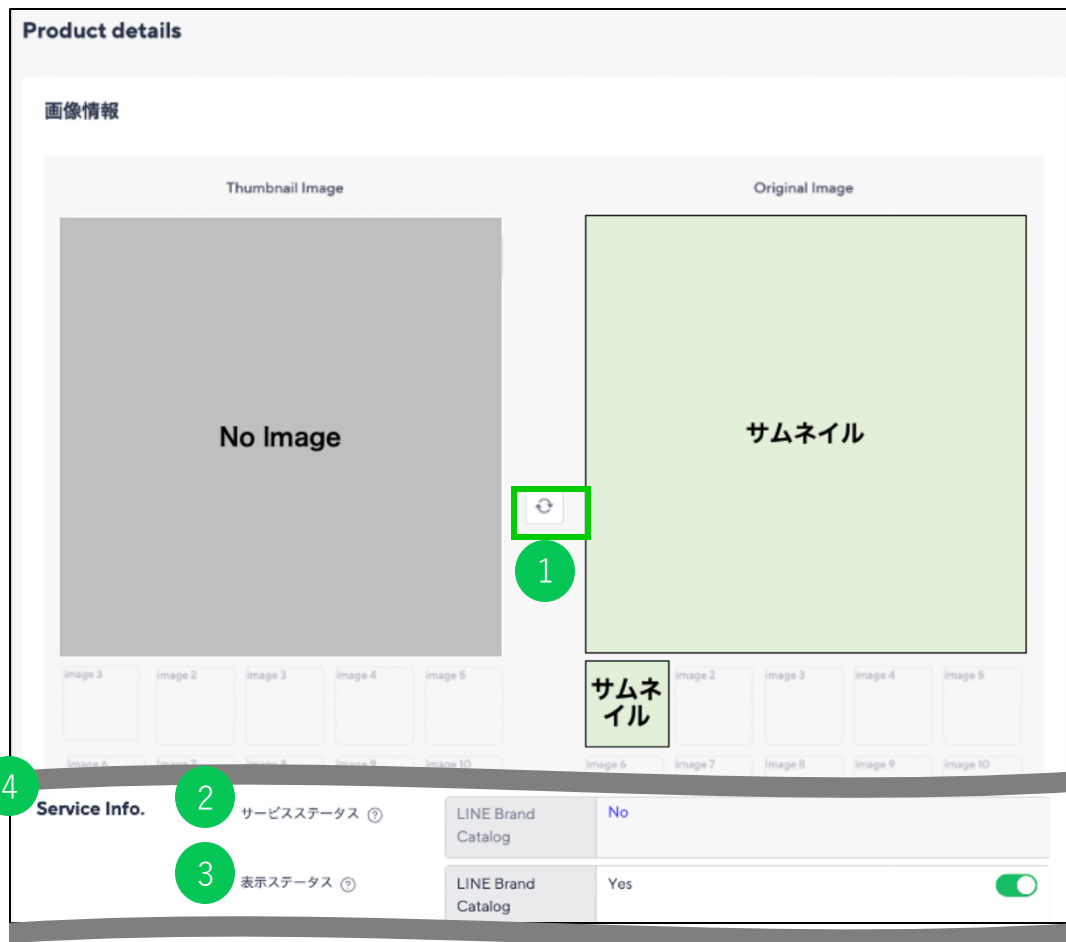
Product details

画像情報

Thumbnail Image

Original Image

No Image

サムネイル

1

image 3 image 2 image 3 image 4 image 5

サムネイル image 2 image 3 image 4 image 5

image 6 image 7 image 8 image 9 image 10

image 6 image 7 image 8 image 9 image 10

4

Service Info.

2 サービスステータス ?

| LINE Brand Catalog | No |
|---|---|

3 表示ステータス ?

| LINE Brand Catalog | Yes |
|---|---|